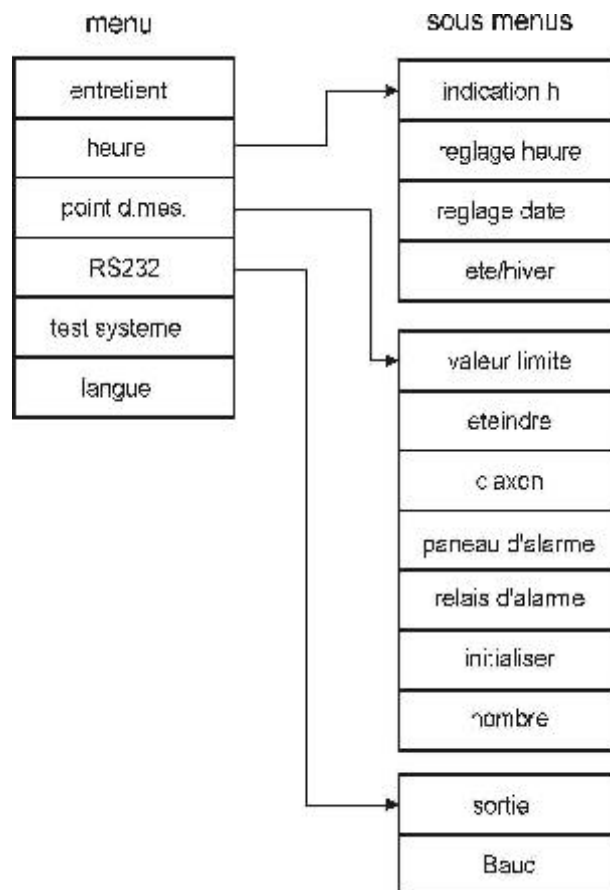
menu

| entretient |
|---|
| heure |
| point d.mes. |
| RS232 |
| test systeme |
| langue |

sous menus

| indication h |
|---|
| reglage heure |
| reglage date |
| ete/hiver |

| valeur limite |
|---|
| eteindre |
| c axon |
| paneau d'alarme |
| relais d'alarme |
| initialiser |
| nombre |

| sortie |
|---|
| Bauc |